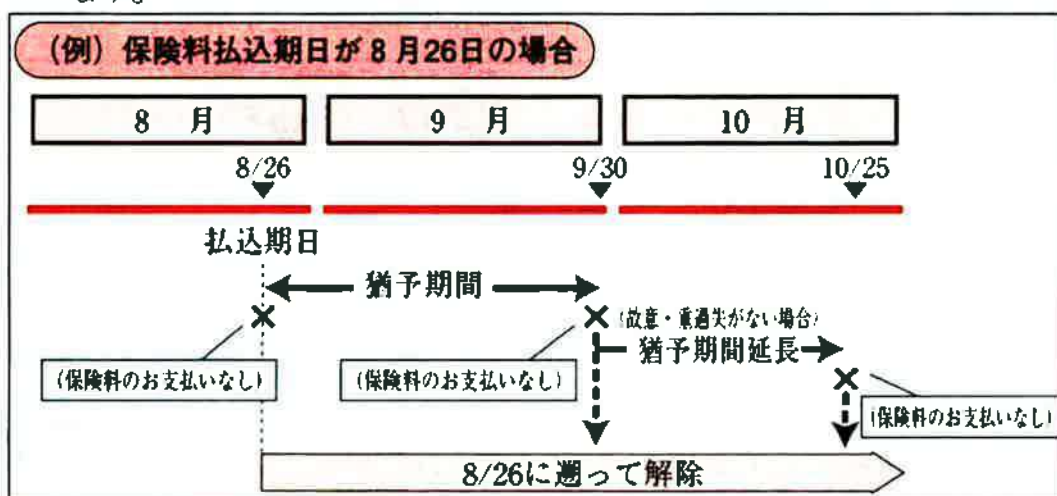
(例) 保険料払込期日が 8 月26日の場合

8 月

9 月

10 月

8/26

9/30

10/25

払込期日

猶予期間

(故意・重過失がない場合)

猶予期間延長

(保険料のお支払いなし)

(保険料のお支払いなし)

(保険料のお支払いなし)

8/26に遡って解除